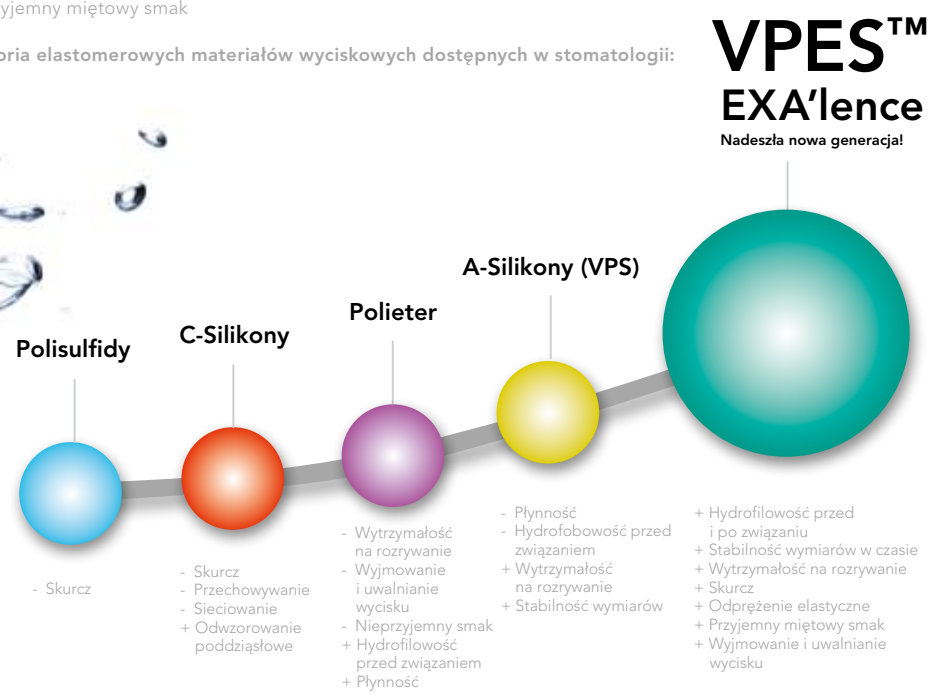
yjemny miętowy smak

oria elastomerowych materiałów wyciskowych dostępnych w stomatologii:

VPES™
EXA'lence
Nadeszła nowa generacja!

A-Silikony (VPS)

Polieter

C-Silikony

Polisulfidy

- Skurcz

- Skurcz
- Przechowywanie
- Sieciowanie
+ Odwzorowanie poddziąsłowe

- Wytrzymałość na rozrywanie
- Wyjmowanie i uwalnianie wycisku
- Nieprzyjemny smak
+ Hydrofilowość przed związaniem
+ Płynność

- Płynność
- Hydrofobowość przed związaniem
+ Wytrzymałość na rozrywanie
+ Stabilność wymiarów

+ Hydrofilowość przed i po związaniu
+ Stabilność wymiarów w czasie
+ Wytrzymałość na rozrywanie
+ Skurcz
+ Odprężenie elastyczne
+ Przyjemny miętowy smak
+ Wyjmowanie i uwalnianie wycisku